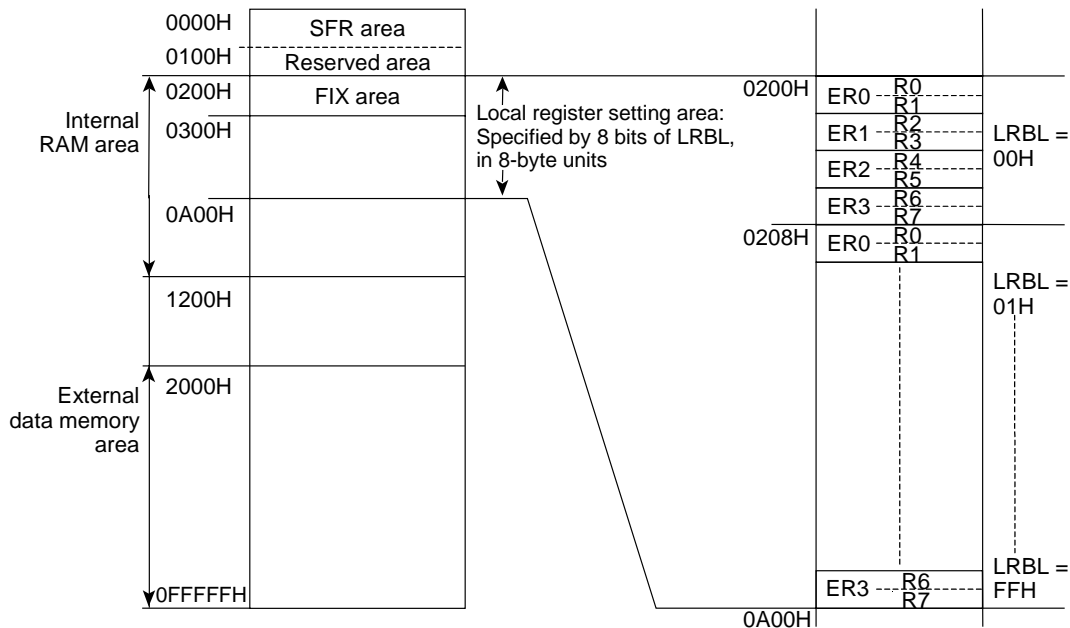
0000H
SFR area
0100H
Reserved area
Internal RAM area
0200H
FIX area
0300H
0A00H
1200H
External data memory area
2000H
0FFFFFH

Local register setting area: Specified by 8 bits of LRBL, in 8-byte units

0200H
ER0 R0 R1
ER1 R2 R3
ER2 R4 R5
ER3 R6 R7
LRBL = 00H
0208H
ER0 R0 R1
LRBL = 01H
LRBL = FFH
ER3 R6 R7
0A00H